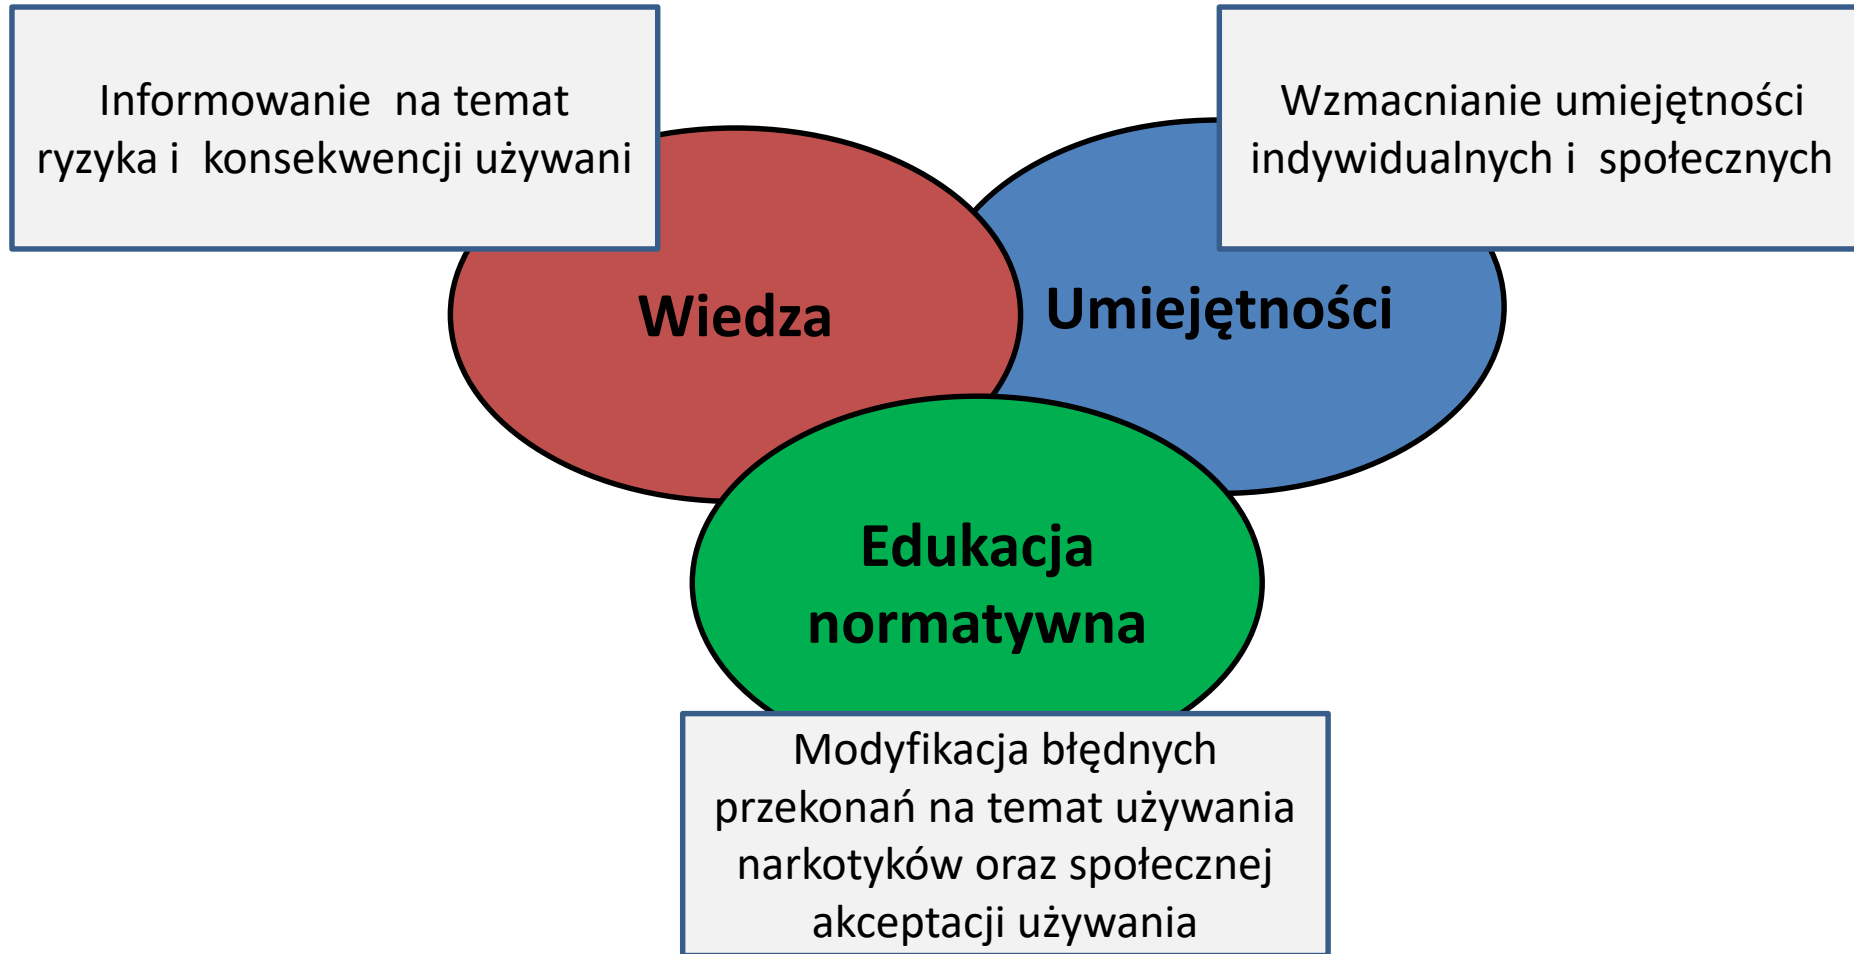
Informowanie na temat ryzyka i konsekwencji używani

Wzmacnianie umiejętności indywidualnych i społecznych

Wiedza

Umiejętności

Edukacja normatywna

Modyfikacja błędnych przekonań na temat używania narkotyków oraz społecznej akceptacji używania